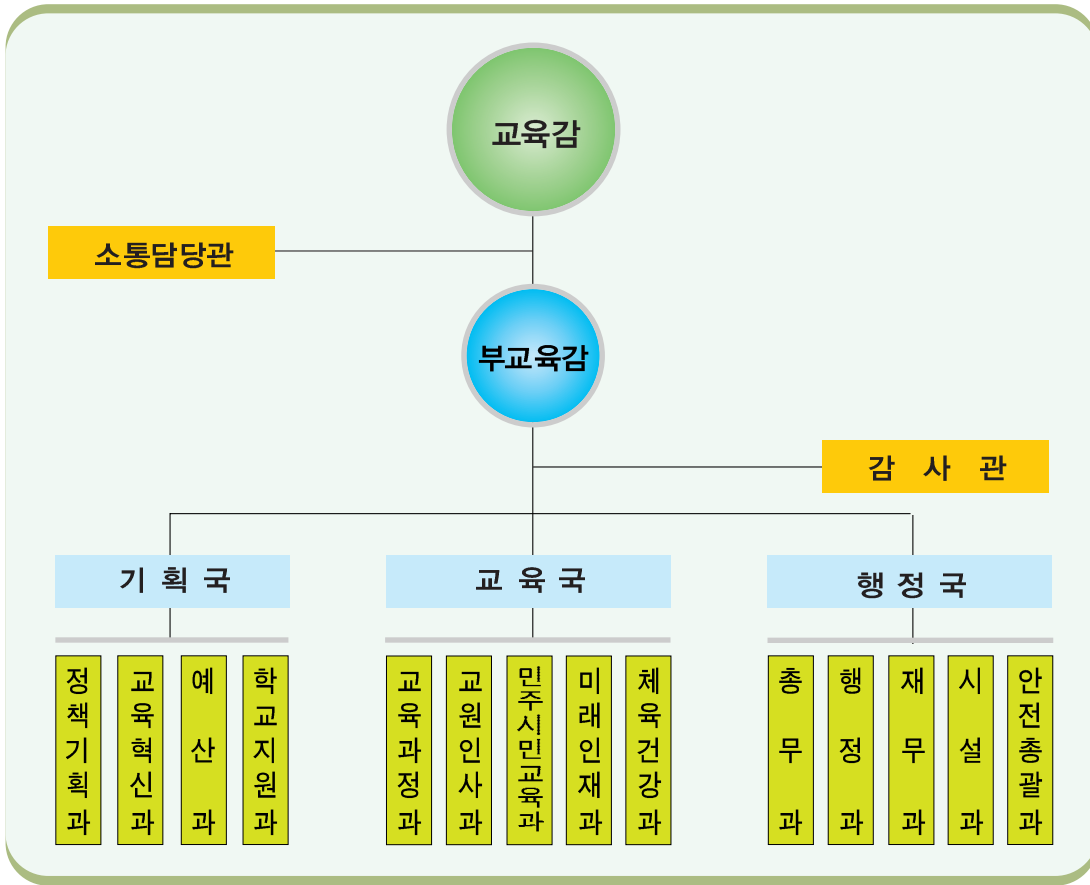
교육감

소통담당관

부교육감

감 사 관

기 획 국

교 육 국

행 정 국

정책기획과

교육혁신과

예 산 과

학교지원과

교육과정과

교원인사과

민주시민교육과

미래인재과

체육건강과

총 무 과

행 정 과

재 무 과

시 설 과

안전총괄과